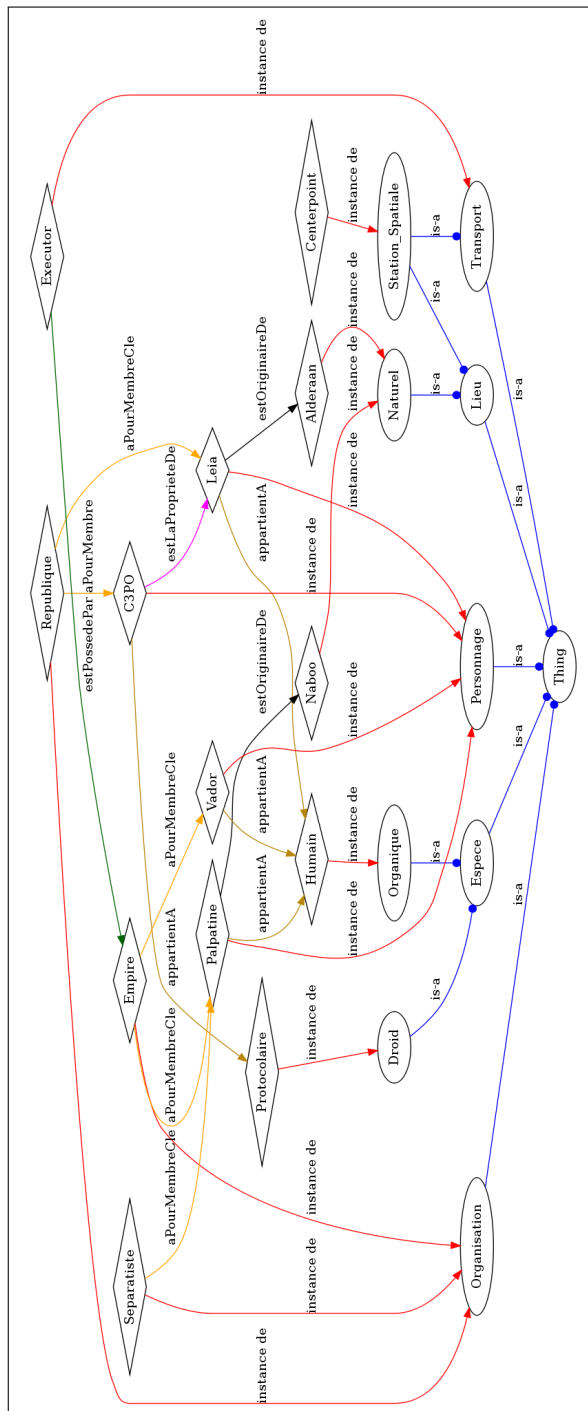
Executor
instance de
Centerpoint
instance de
Station_Spatiale
is-a
Transport
is-a
aPourMembreCle
estOriginaireDe
Alderaan
instance de
instance de
Naturel
is-a
Lieu
is-a
Republique
aPourMembreCle
estLaProprieteDe
Leia
appartientA
instance de
is-a
estPossedePar
aPourMembre
C3PO
instance de
Personnage
is-a
Thing
estOriginaireDe
Naboo
instance de
Vador
aPourMembreCle
appartientA
Humain
instance de
Organique
is-a
Espece
is-a
Empire
appartientA
Palpatine
appartientA
instance de
is-a
aPourMembreCle
Protocolaire
instance de
Droid
is-a
aPourMembreCle
instance de
Separatiste
aPourMembreCle
instance de
Organisation
is-a
instance de